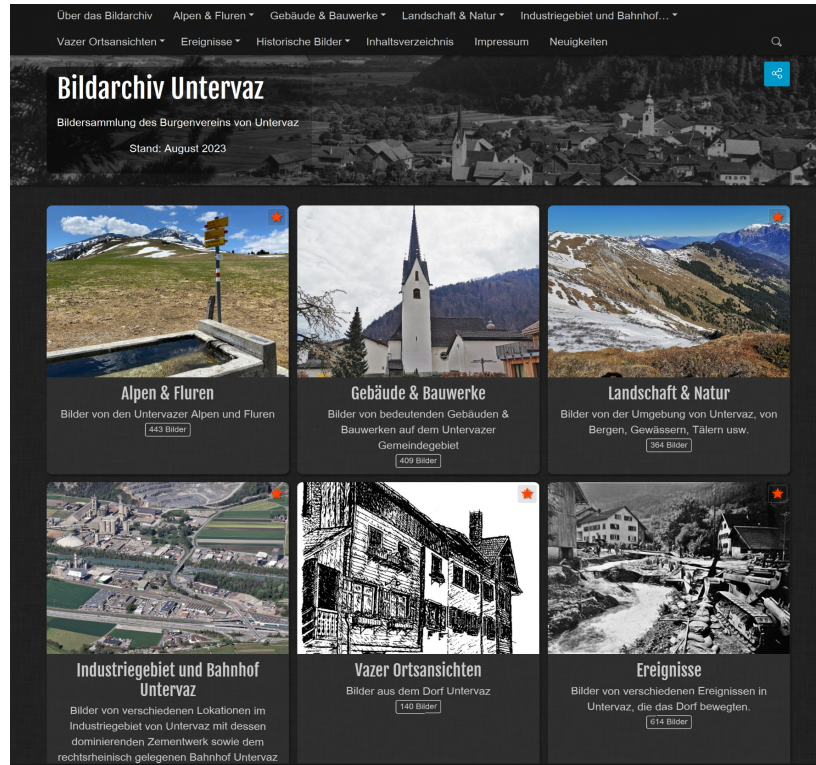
Über das Bildarchiv Alpen & Fluren ▾ Gebäude & Bauwerke ▾ Landschaft & Natur ▾ Industriegebiet und Bahnhof… ▾
Vazer Ortsansichten ▾ Ereignisse ▾ Historische Bilder ▾ Inhaltsverzeichnis Impressum Neuigkeiten

Bildarchiv Untervaz

Bildersammlung des Burgenvereins von Untervaz

Stand: August 2023

Alpen & Fluren

Bilder von den Untervazer Alpen und Fluren

443 Bilder

Gebäude & Bauwerke

Bilder von bedeutenden Gebäuden & Bauwerken auf dem Untervazer Gemeindegebiet

409 Bilder

Landschaft & Natur

Bilder von der Umgebung von Untervaz, von Bergen, Gewässern, Tälern usw.

364 Bilder

Industriegebiet und Bahnhof Untervaz

Bilder von verschiedenen Lokationen im Industriegebiet von Untervaz mit dessen dominierenden Zementwerk sowie dem rechtsrheinisch gelegenen Bahnhof Untervaz

Vazer Ortsansichten

Bilder aus dem Dorf Untervaz

140 Bilder

Ereignisse

Bilder von verschiedenen Ereignissen in Untervaz, die das Dorf bewegten.

614 Bilder